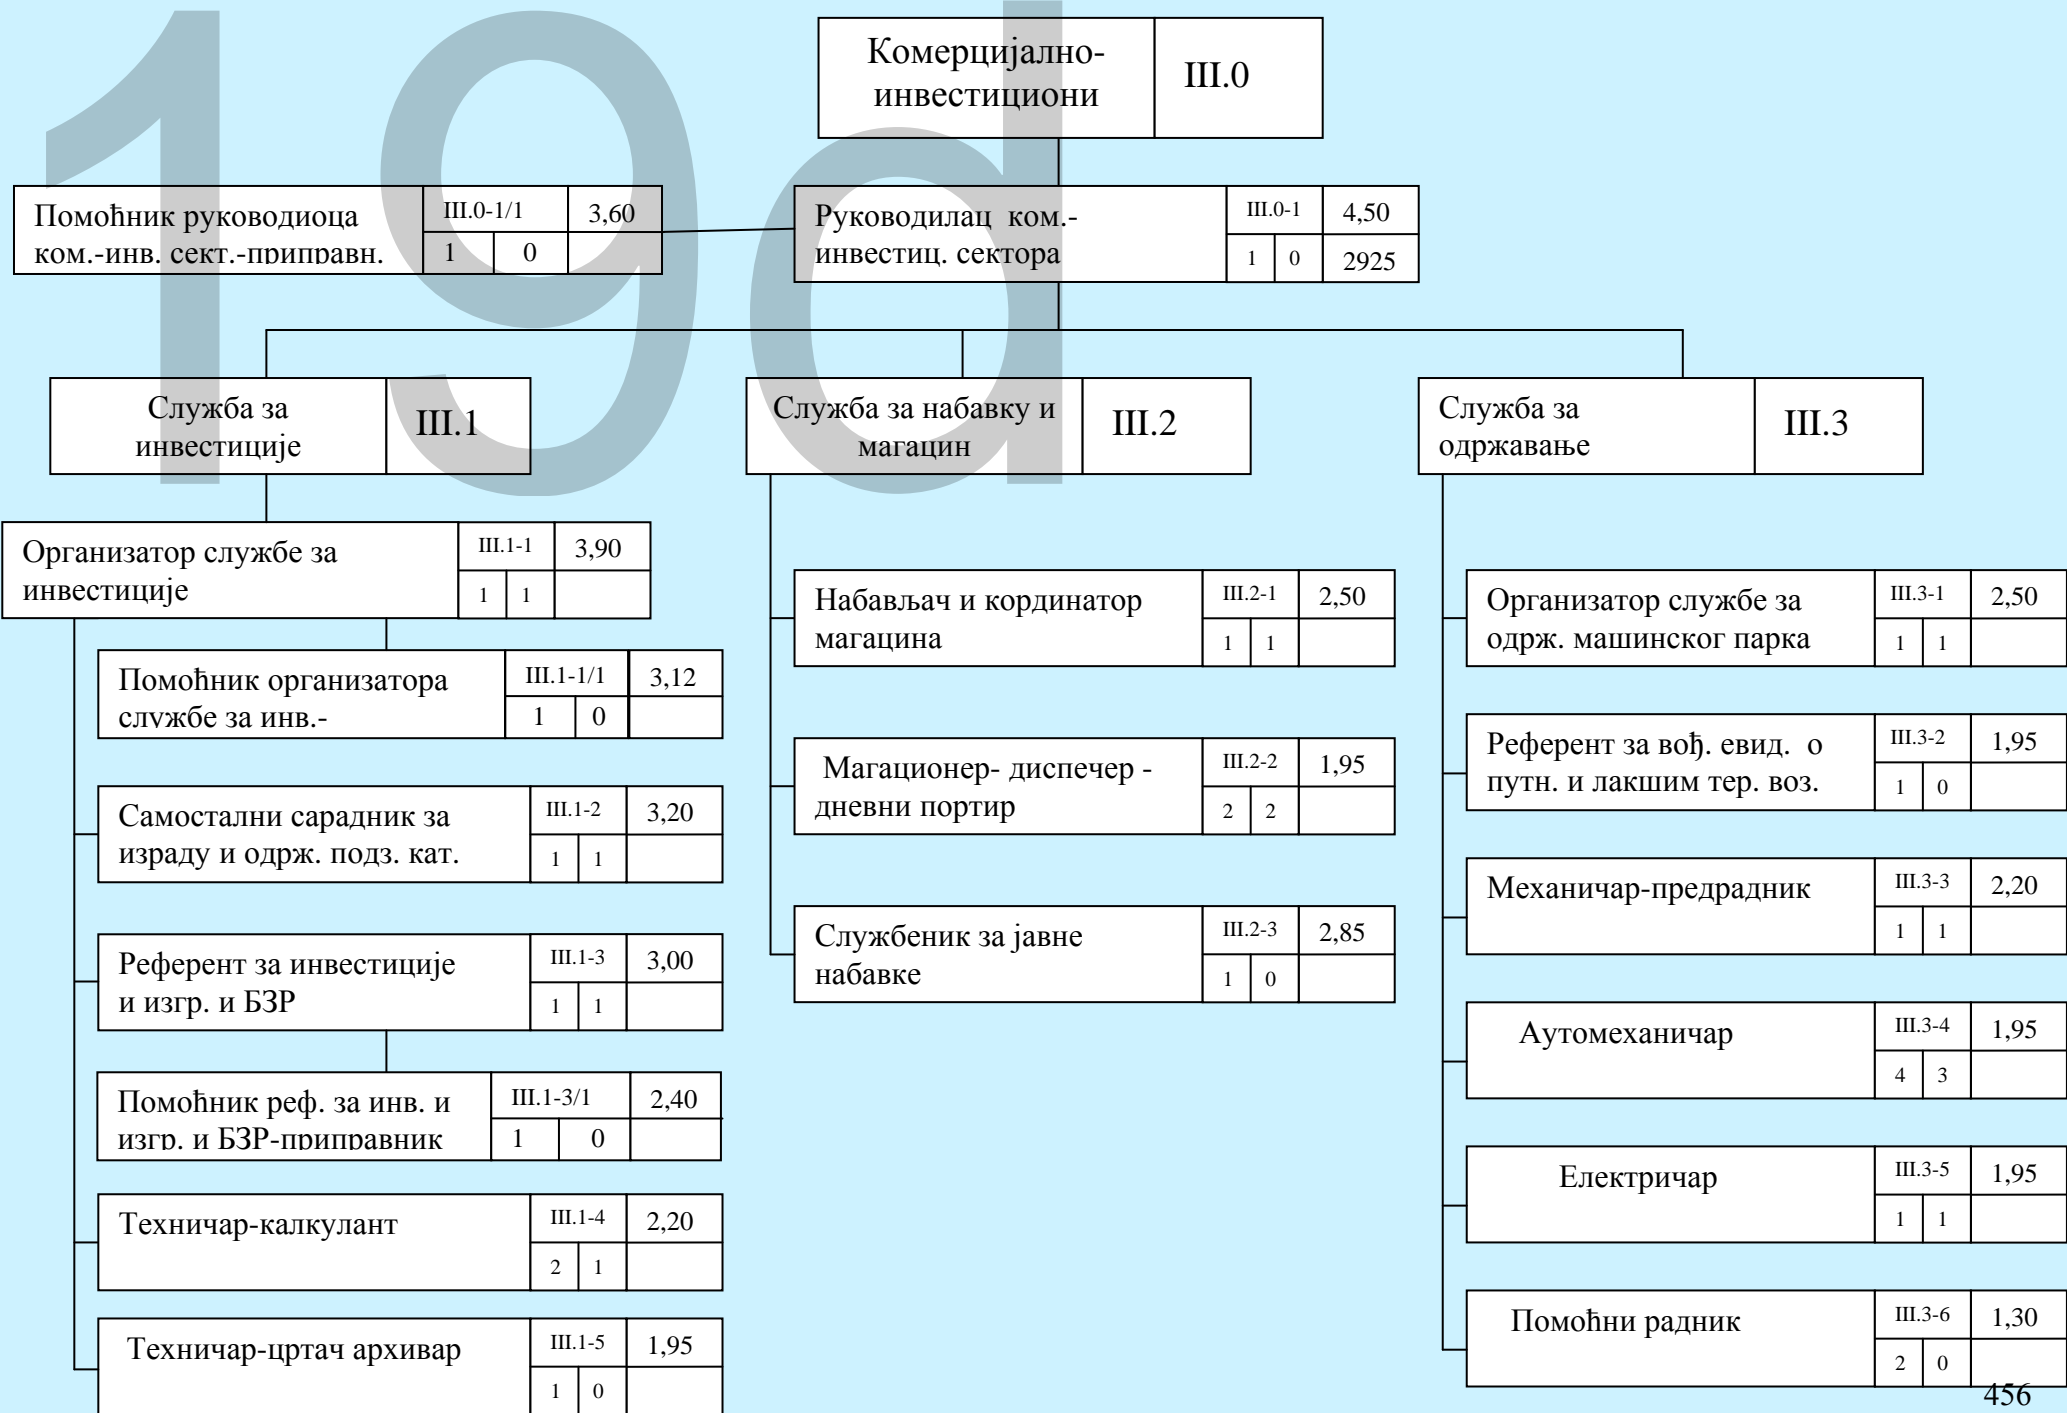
19d

Комерцијално-инвестициони | III.0

Помоћник руководиоца ком.-инв. сект.-приправн. | III.0-1/1 | 3,60 | 1 | 0

Руководилац ком.-инвестиц. сектора | III.0-1 | 4,50 | 1 | 0 | 2925

Служба за инвестиције | III.1

Служба за набавку и магацин | III.2

Служба за одржавање | III.3

Организатор службе за инвестиције | III.1-1 | 3,90 | 1 | 1

Помоћник организатора службе за инв.- | III.1-1/1 | 3,12 | 1 | 0

Самостални сарадник за израду и одрж. подз. кат. | III.1-2 | 3,20 | 1 | 1

Референт за инвестиције и изгр. и БЗР | III.1-3 | 3,00 | 1 | 1

Помоћник реф. за инв. и изгр. и БЗР-приправник | III.1-3/1 | 2,40 | 1 | 0

Техничар-калкулант | III.1-4 | 2,20 | 2 | 1

Техничар-цртач архивар | III.1-5 | 1,95 | 1 | 0

Набављач и кординатор магацина | III.2-1 | 2,50 | 1 | 1

Магационер- диспечер - дневни портир | III.2-2 | 1,95 | 2 | 2

Службеник за јавне набавке | III.2-3 | 2,85 | 1 | 0

Организатор службе за одрж. машинског парка | III.3-1 | 2,50 | 1 | 1

Референт за вођ. евид. о путн. и лакшим тер. воз. | III.3-2 | 1,95 | 1 | 0

Механичар-предрадник | III.3-3 | 2,20 | 1 | 1

Аутомеханичар | III.3-4 | 1,95 | 4 | 3

Електричар | III.3-5 | 1,95 | 1 | 1

Помоћни радник | III.3-6 | 1,30 | 2 | 0

456